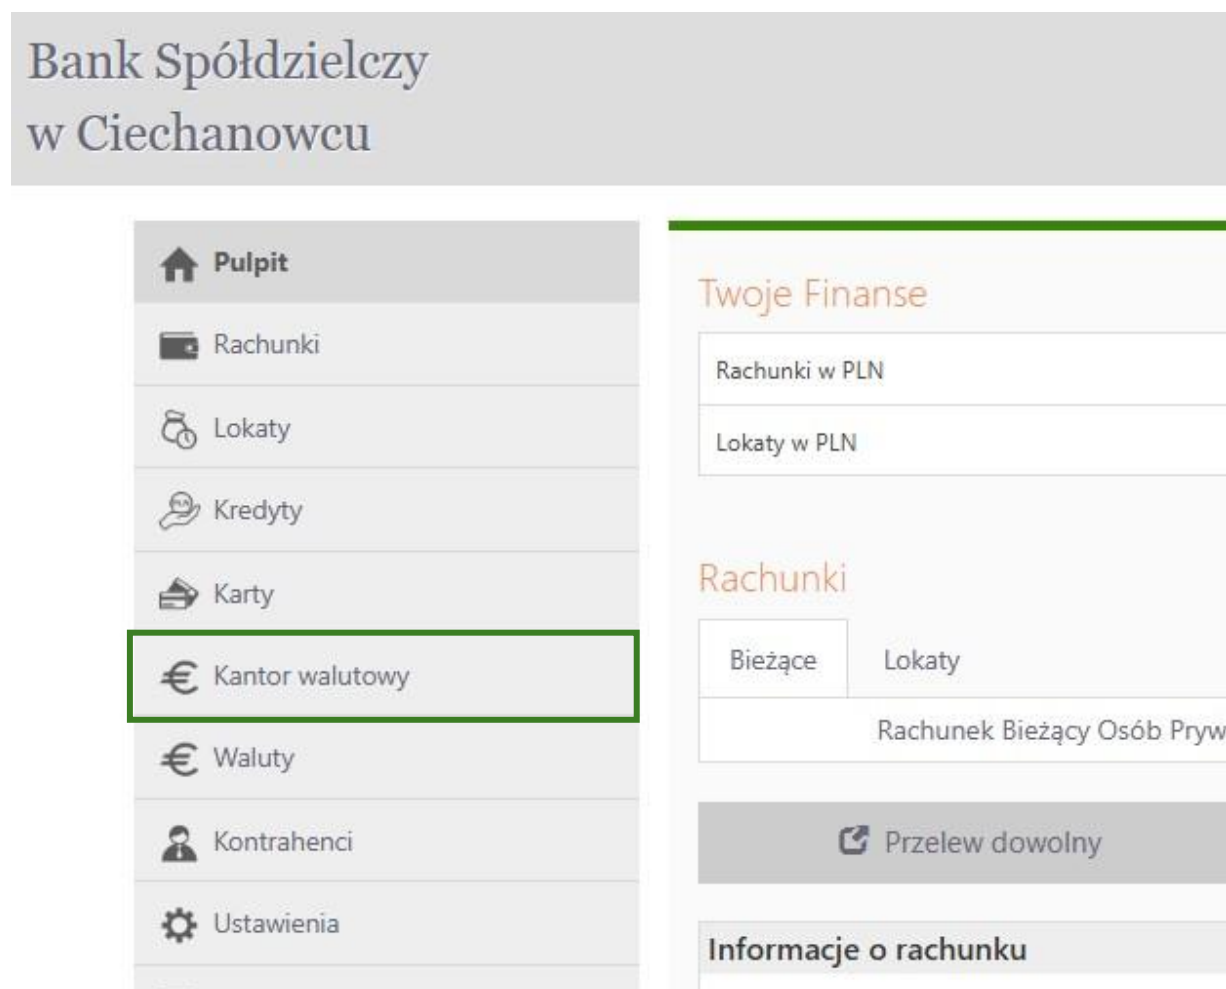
Bank Spółdzielczy
w Ciechanowcu

Pulpit
Rachunki
Lokaty
Kredyty
Karty
Kantor walutowy
Waluty
Kontrahenci
Ustawienia

Twoje Finanse

Rachunki w PLN

Lokaty w PLN

Rachunki

Bieżące
Lokaty

Rachunek Bieżący Osób Pryw

Przelew dowolny

Informacje o rachunku